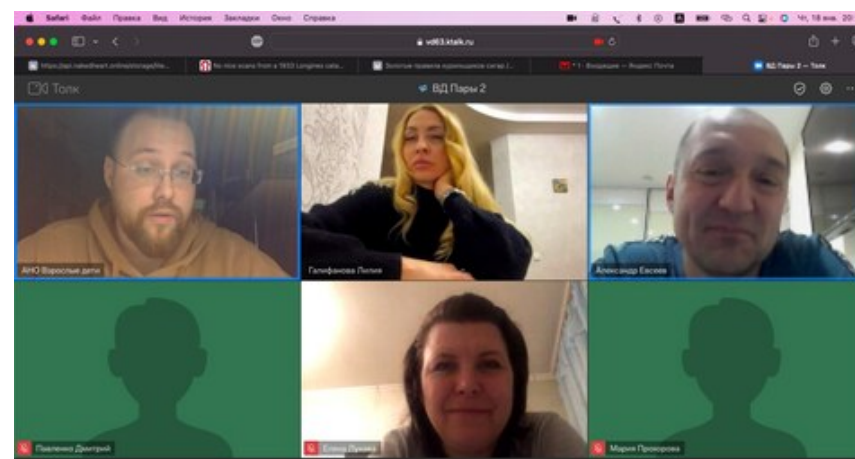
Safari Файл Правка Вид История Закладки Окно Справка

Чт, 18 янв. 20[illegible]

vd63.ktalk.ru

https://api.nakedheart.online/storage/file... No nice scans from a 1933 Longines cata... Золотые правила курильщиков сигар (... • 1 · Входящие — Яндекс Почта ВД Пары 2 — Толк

Толк

ВД Пары 2

АНО Взрослые дети

Галифанова Лилия

Александр Евсеев

Павленко Дмитрий

Елена Лукина

Мария Прохорова